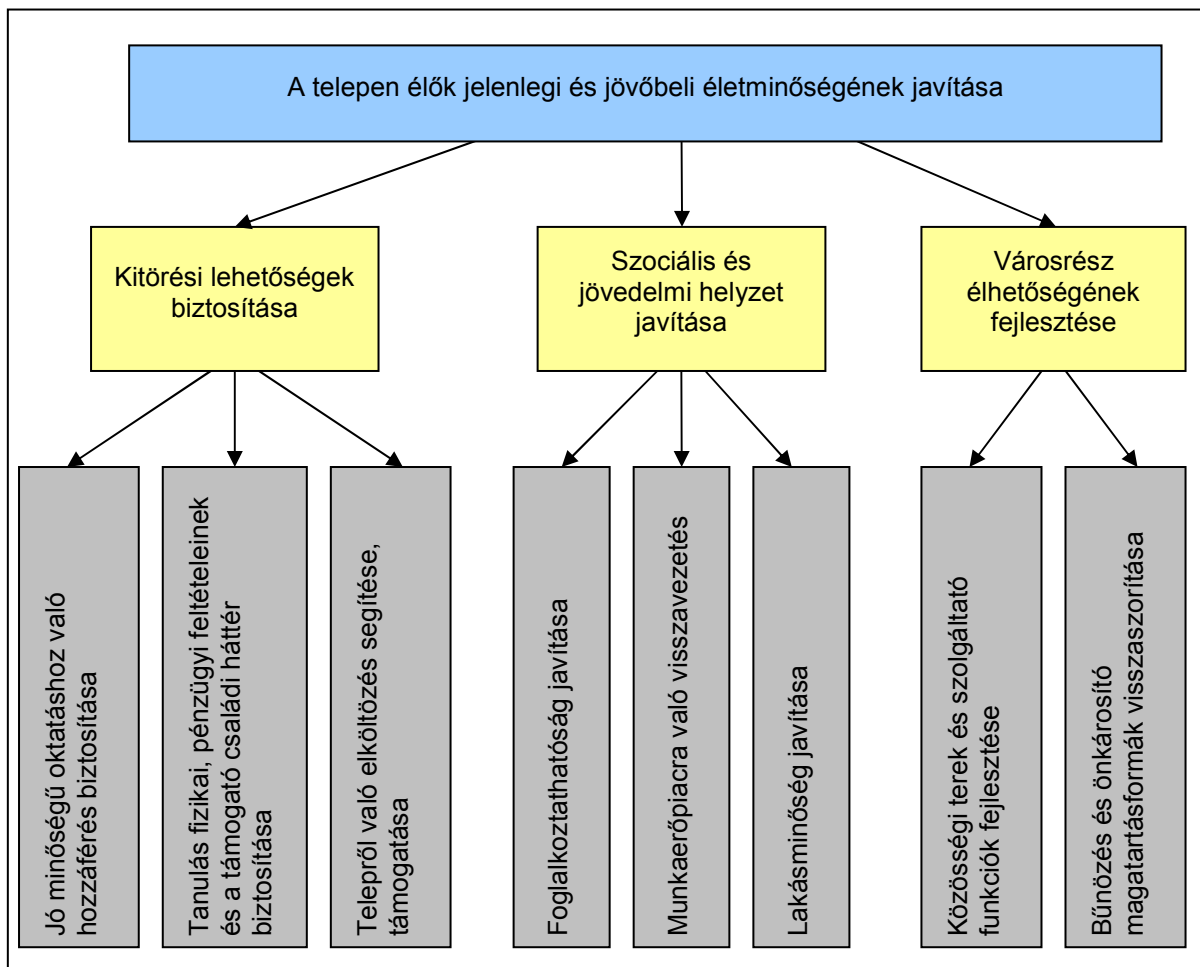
A telepen élők jelenlegi és jövőbeli életminőségének javítása

Kitörési lehetőségek biztosítása

Szociális és jövedelmi helyzet javítása

Városrész élhetőségének fejlesztése

Jó minőségű oktatáshoz való hozzáférés biztosítása

Tanulás fizikai, pénzügyi feltételeinek és a támogató családi háttér biztosítása

Telepről való elköltözés segítése, támogatása

Foglalkoztathatóság javítása

Munkaerőpiacra való visszavezetés

Lakásminőség javítása

Közösségi terek és szolgáltató funkciók fejlesztése

Bűnözés és önkárosító magatartásformák visszaszorítása